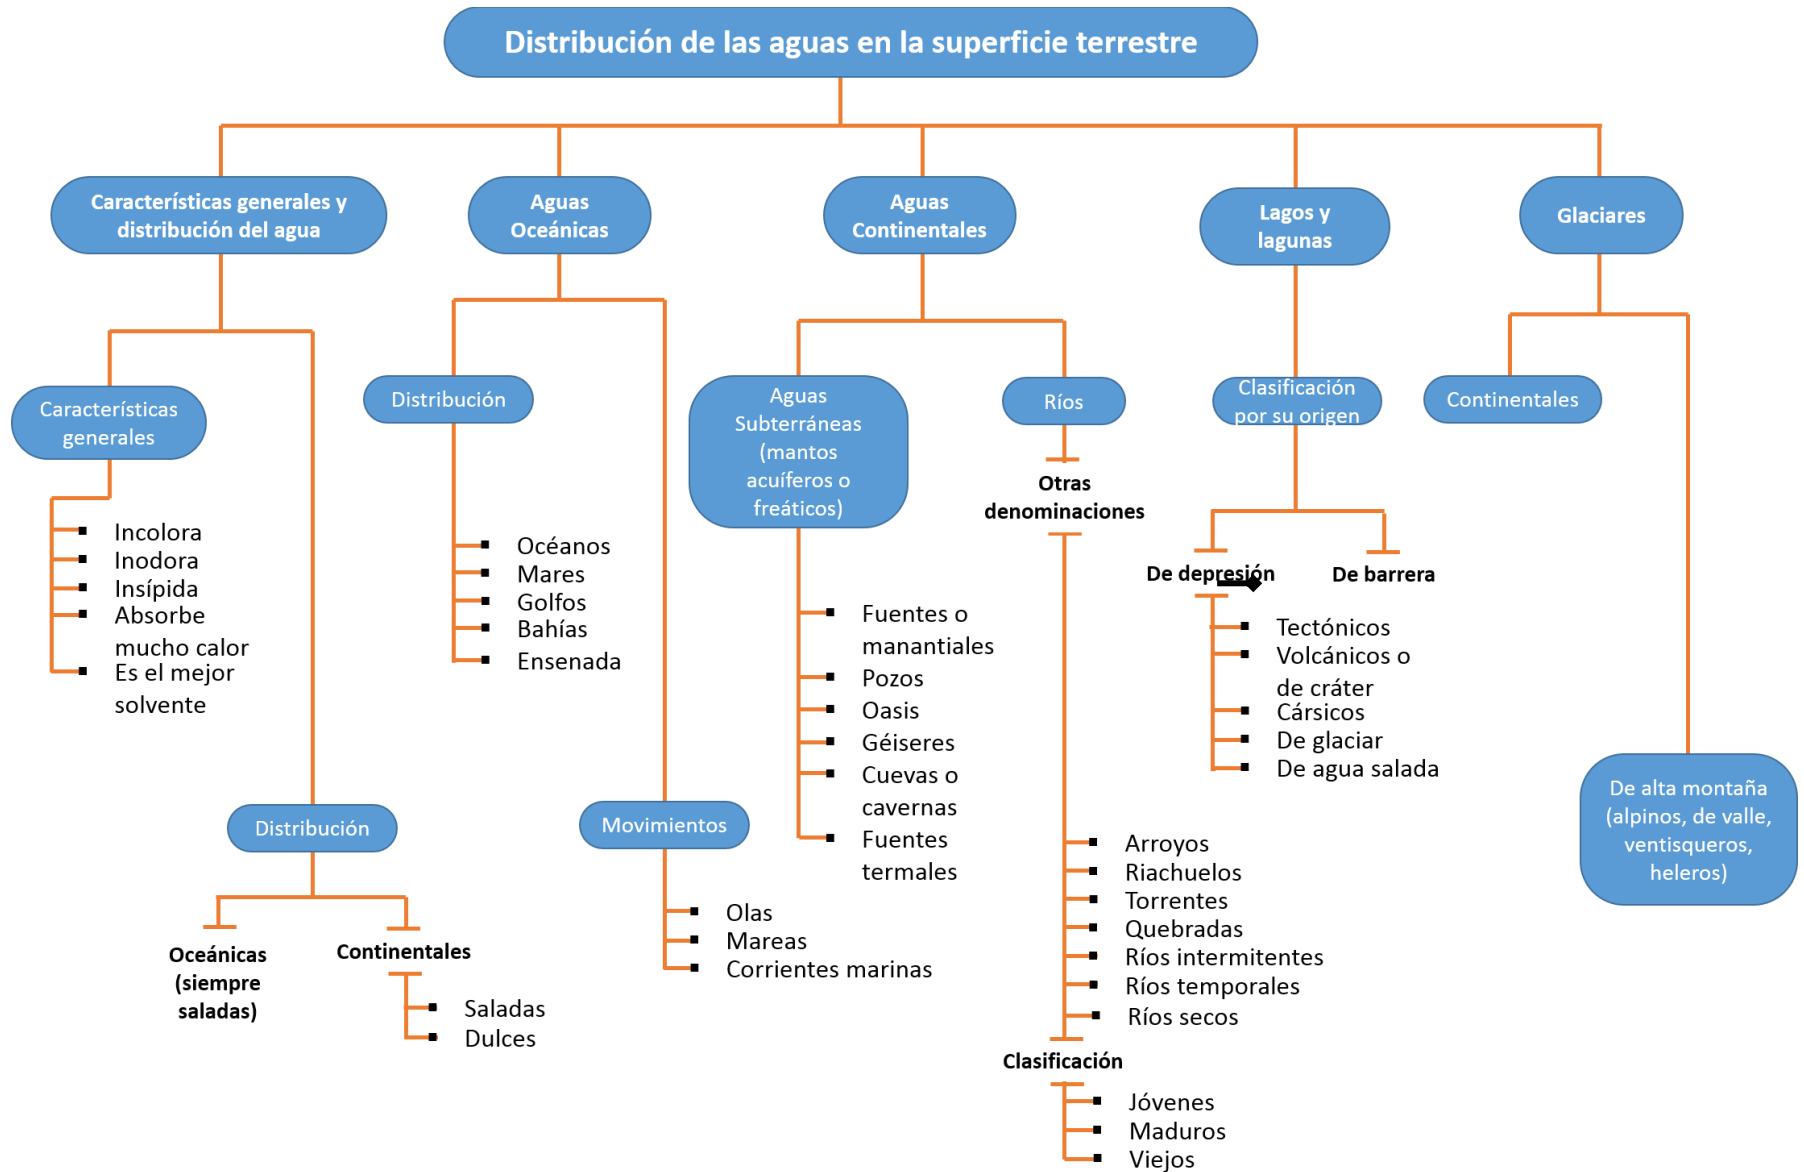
Distribución de las aguas en la superficie terrestre

Características generales y distribución del agua

Características generales

- Incolora
- Inodora
- Insípida
- Absorbe mucho calor
- Es el mejor solvente

Distribución

Oceánicas (siempre saladas)

Continentales

- Saladas
- Dulces

Aguas Oceánicas

Distribución

- Océanos
- Mares
- Golfos
- Bahías
- Ensenada

Movimientos

- Olas
- Mareas
- Corrientes marinas

Aguas Continentales

Aguas Subterráneas (mantos acuíferos o freáticos)

- Fuentes o manantiales
- Pozos
- Oasis
- Géiseres
- Cuevas o cavernas
- Fuentes termales

Ríos

Otras denominaciones

- Arroyos
- Riachuelos
- Torrentes
- Quebradas
- Ríos intermitentes
- Ríos temporales
- Ríos secos

Clasificación

- Jóvenes
- Maduros
- Viejos

Lagos y lagunas

Clasificación por su origen

De depresión

- Tectónicos
- Volcánicos o de cráter
- Cársicos
- De glaciar
- De agua salada

De barrera

Glaciares

Continentales

De alta montaña (alpinos, de valle, ventisqueros, heleros)